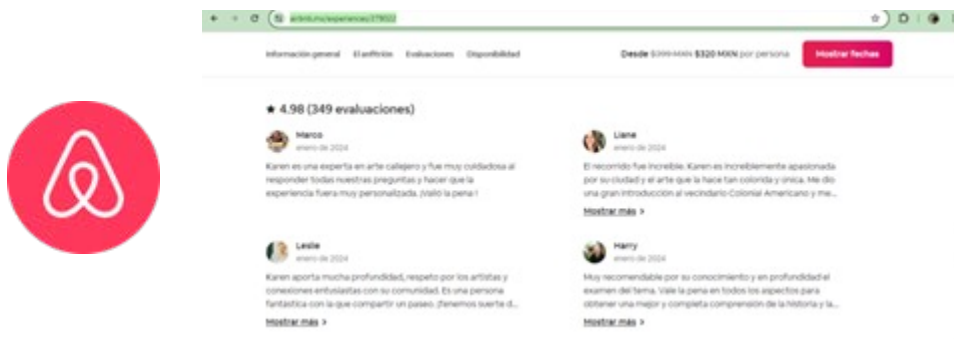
airbnb.mx/experiences/379502

Información general El anfitrión Evaluaciones Disponibilidad

Desde $399 MXN $320 MXN por persona

Mostrar fechas

★ 4.98 (349 evaluaciones)

Marco
enero de 2024

Karen es una experta en arte callejero y fue muy cuidadosa al responder todas nuestras preguntas y hacer que la experiencia fuera muy personalizada. ¡Valió la pena !

Liane
enero de 2024

El recorrido fue increíble. Karen es increíblemente apasionada por su ciudad y el arte que la hace tan colorida y única. Me dio una gran introducción al vecindario Colonial Americano y me...

Mostrar más >

Leslie
enero de 2024

Karen aporta mucha profundidad, respeto por los artistas y conexiones entusiastas con su comunidad. Es una persona fantástica con la que compartir un paseo. ¡Tenemos suerte d...

Mostrar más >

Harry
enero de 2024

Muy recomendable por su conocimiento y en profundidad el examen del tema. Vale la pena en todos los aspectos para obtener una mejor y completa comprensión de la historia y la...

Mostrar más >